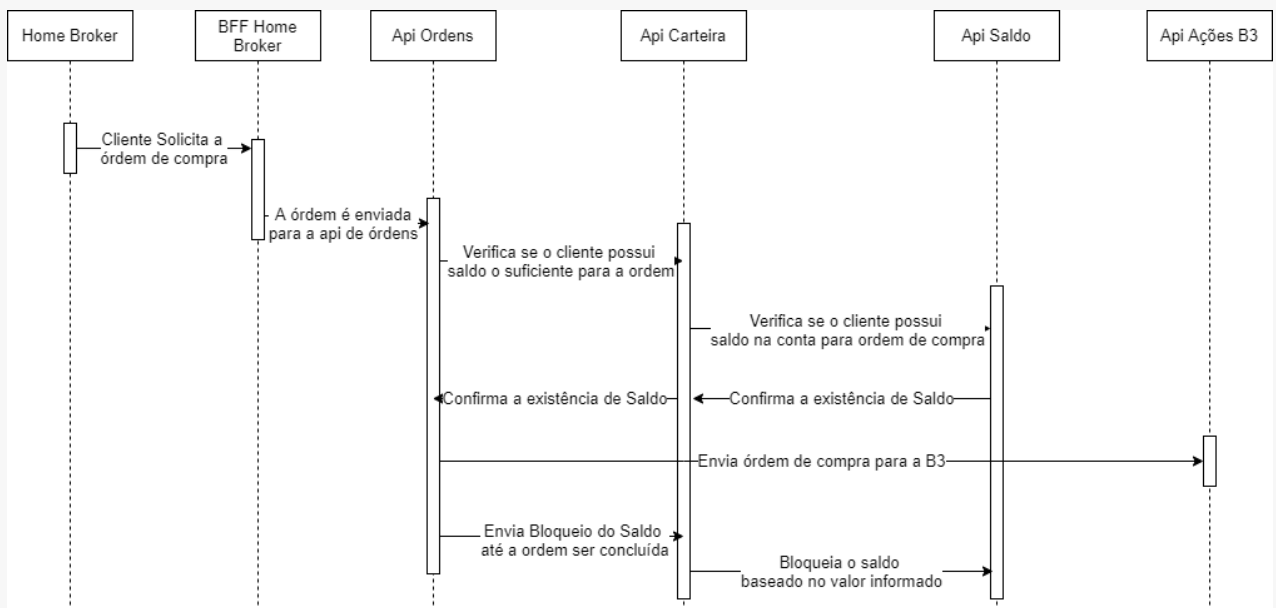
Home Broker

BFF Home Broker

Api Ordens

Api Carteira

Api Saldo

Api Ações B3

Cliente Solicita a órdem de compra

A órdem é enviada para a api de órdens

Verifica se o cliente possui saldo o suficiente para a ordem

Verifica se o cliente possui saldo na conta para ordem de compra

Confirma a existência de Saldo

Confirma a existência de Saldo

Envia órdem de compra para a B3

Envia Bloqueio do Saldo até a ordem ser concluída

Bloqueia o saldo baseado no valor informado